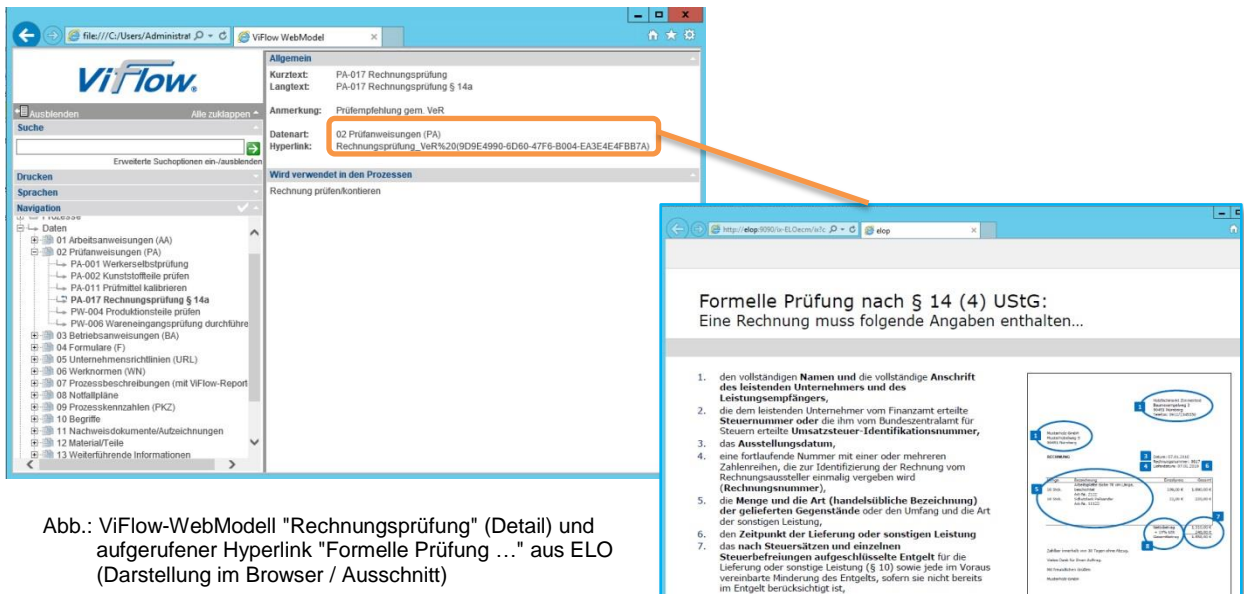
file:///C:/Users/Administrat ViFlow WebModel

ViFlow

Ausblenden Alle zuklappen
Suche
Erweiterte Suchoptionen ein-/ausblenden
Drucken
Sprachen
Navigation
Prozesse
Daten
01 Arbeitsanweisungen (AA)
02 Prüfanweisungen (PA)
PA-001 Werkerselbstprüfung
PA-002 Kunststoffteile prüfen
PA-011 Prüfmittel kalibrieren
PA-017 Rechnungsprüfung § 14a
PW-004 Produktionsteile prüfen
PW-006 Wareneingangsprüfung durchführe
03 Betriebsanweisungen (BA)
04 Formulare (F)
05 Unternehmensrichtlinien (URL)
06 Werknormen (WN)
07 Prozessbeschreibungen (mit ViFlow-Report
08 Notfallpläne
09 Prozesskennzahlen (PKZ)
10 Begriffe
11 Nachweisdokumente/Aufzeichnungen
12 Material/Teile
13 Weiterführende Informationen

Allgemein
Kurztext: PA-017 Rechnungsprüfung
Langtext: PA-017 Rechnungsprüfung § 14a

Anmerkung: Prüfempfehlung gem. VeR

Datenart: 02 Prüfanweisungen (PA)
Hyperlink: Rechnungsprüfung_VeR%20(9D9E4990-6D60-47F6-B004-EA3E4E4FBB7A)

Wird verwendet in den Prozessen
Rechnung prüfen/kontieren

http://elop:9090/ix-ELOecm/ix?c elop

Formelle Prüfung nach § 14 (4) UStG:
Eine Rechnung muss folgende Angaben enthalten…

1. den vollständigen **Namen und** die vollständige **Anschrift des leistenden Unternehmers und des Leistungsempfängers**,
2. die dem leistenden Unternehmer vom Finanzamt erteilte **Steuernummer oder** die ihm vom Bundeszentralamt für Steuern erteilte **Umsatzsteuer-Identifikationsnummer**,
3. das **Ausstellungsdatum**,
4. eine fortlaufende Nummer mit einer oder mehreren Zahlenreihen, die zur Identifizierung der Rechnung vom Rechnungsaussteller einmalig vergeben wird (**Rechnungsnummer**),
5. die **Menge und die Art (handelsübliche Bezeichnung) der gelieferten Gegenstände** oder den Umfang und die Art der sonstigen Leistung,
6. den **Zeitpunkt der Lieferung oder sonstigen Leistung**
7. das **nach Steuersätzen und einzelnen Steuerbefreiungen aufgeschlüsselte Entgelt** für die Lieferung oder sonstige Leistung (§ 10) sowie jede im Voraus vereinbarte Minderung des Entgelts, sofern sie nicht bereits im Entgelt berücksichtigt ist,

Abb.: ViFlow-WebModell "Rechnungsprüfung" (Detail) und aufgerufener Hyperlink "Formelle Prüfung …" aus ELO (Darstellung im Browser / Ausschnitt)